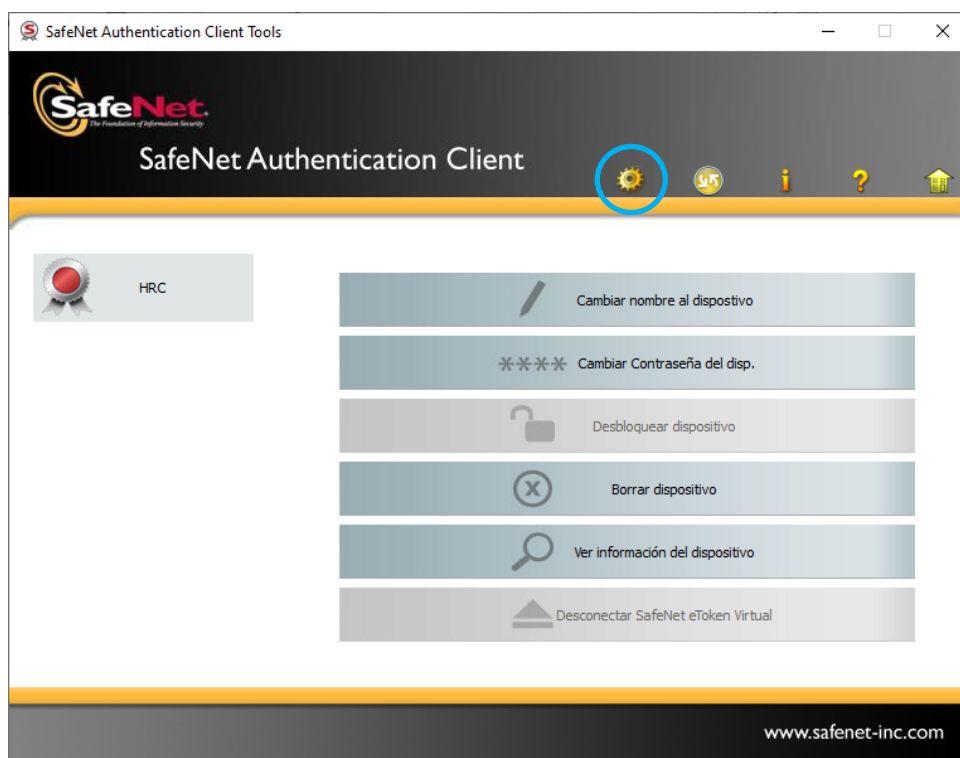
SafeNet Authentication Client Tools

SafeNet
The Foundation of Information Security

SafeNet Authentication Client

HRC

Cambiar nombre al dispostivo

**** Cambiar Contraseña del disp.

Desbloquear dispositivo

Borrar dispositivo

Ver información del dispositivo

Desconectar SafeNet eToken Virtual

www.safenet-inc.com